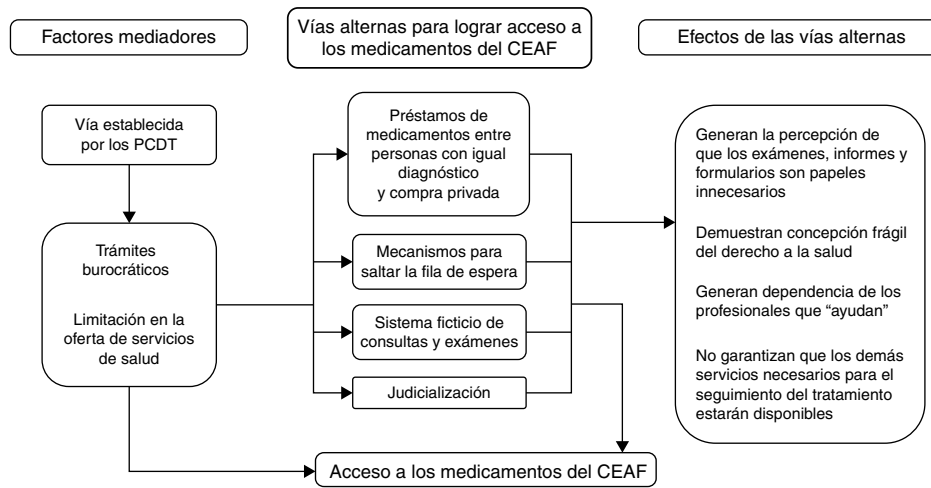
Factores mediadores

Vías alternas para lograr acceso a los medicamentos del CEAF

Efectos de las vías alternas

Vía establecida por los PCDT

Trámites burocráticos

Limitación en la oferta de servicios de salud

Préstamos de medicamentos entre personas con igual diagnóstico y compra privada

Mecanismos para saltar la fila de espera

Sistema ficticio de consultas y exámenes

Judicialización

Generan la percepción de que los exámenes, informes y formularios son papeles innecesarios

Demuestran concepción frágil del derecho a la salud

Generan dependencia de los profesionales que "ayudan"

No garantizan que los demás servicios necesarios para el seguimiento del tratamiento estarán disponibles

Acceso a los medicamentos del CEAF